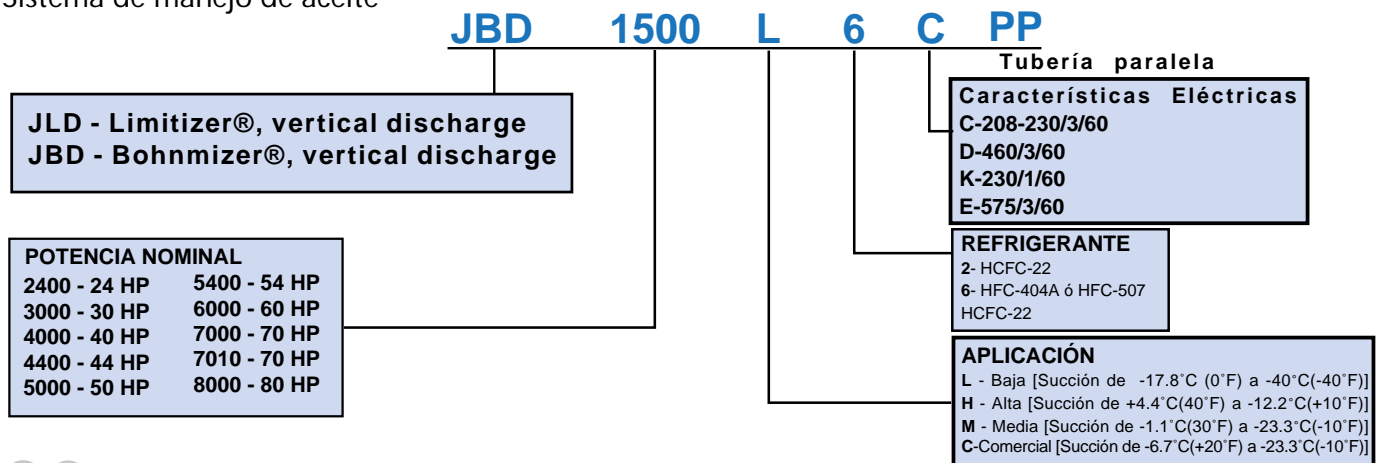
Sistema de manejo de aceite

JBD 1500 L 6 C PP

Tubería paralela

JLD - Limitizer®, vertical discharge
JBD - Bohnmizer®, vertical discharge

Características Eléctricas
C-208-230/3/60
D-460/3/60
K-230/1/60
E-575/3/60

POTENCIA NOMINAL
2400 - 24 HP
3000 - 30 HP
4000 - 40 HP
4400 - 44 HP
5000 - 50 HP
5400 - 54 HP
6000 - 60 HP
7000 - 70 HP
7010 - 70 HP
8000 - 80 HP

REFRIGERANTE
2- HCFC-22
6- HFC-404A ó HFC-507
HCFC-22

APLICACIÓN
L - Baja [Succión de -17.8˚C (0˚F) a -40°C(-40˚F)]
H - Alta [Succión de +4.4˚C(40˚F) a -12.2˚C(+10˚F)]
M - Media [Succión de -1.1˚C(30˚F) a -23.3˚C(-10˚F)]
C-Comercial [Succión de -6.7˚C(+20˚F) a -23.3˚C(-10˚F)]